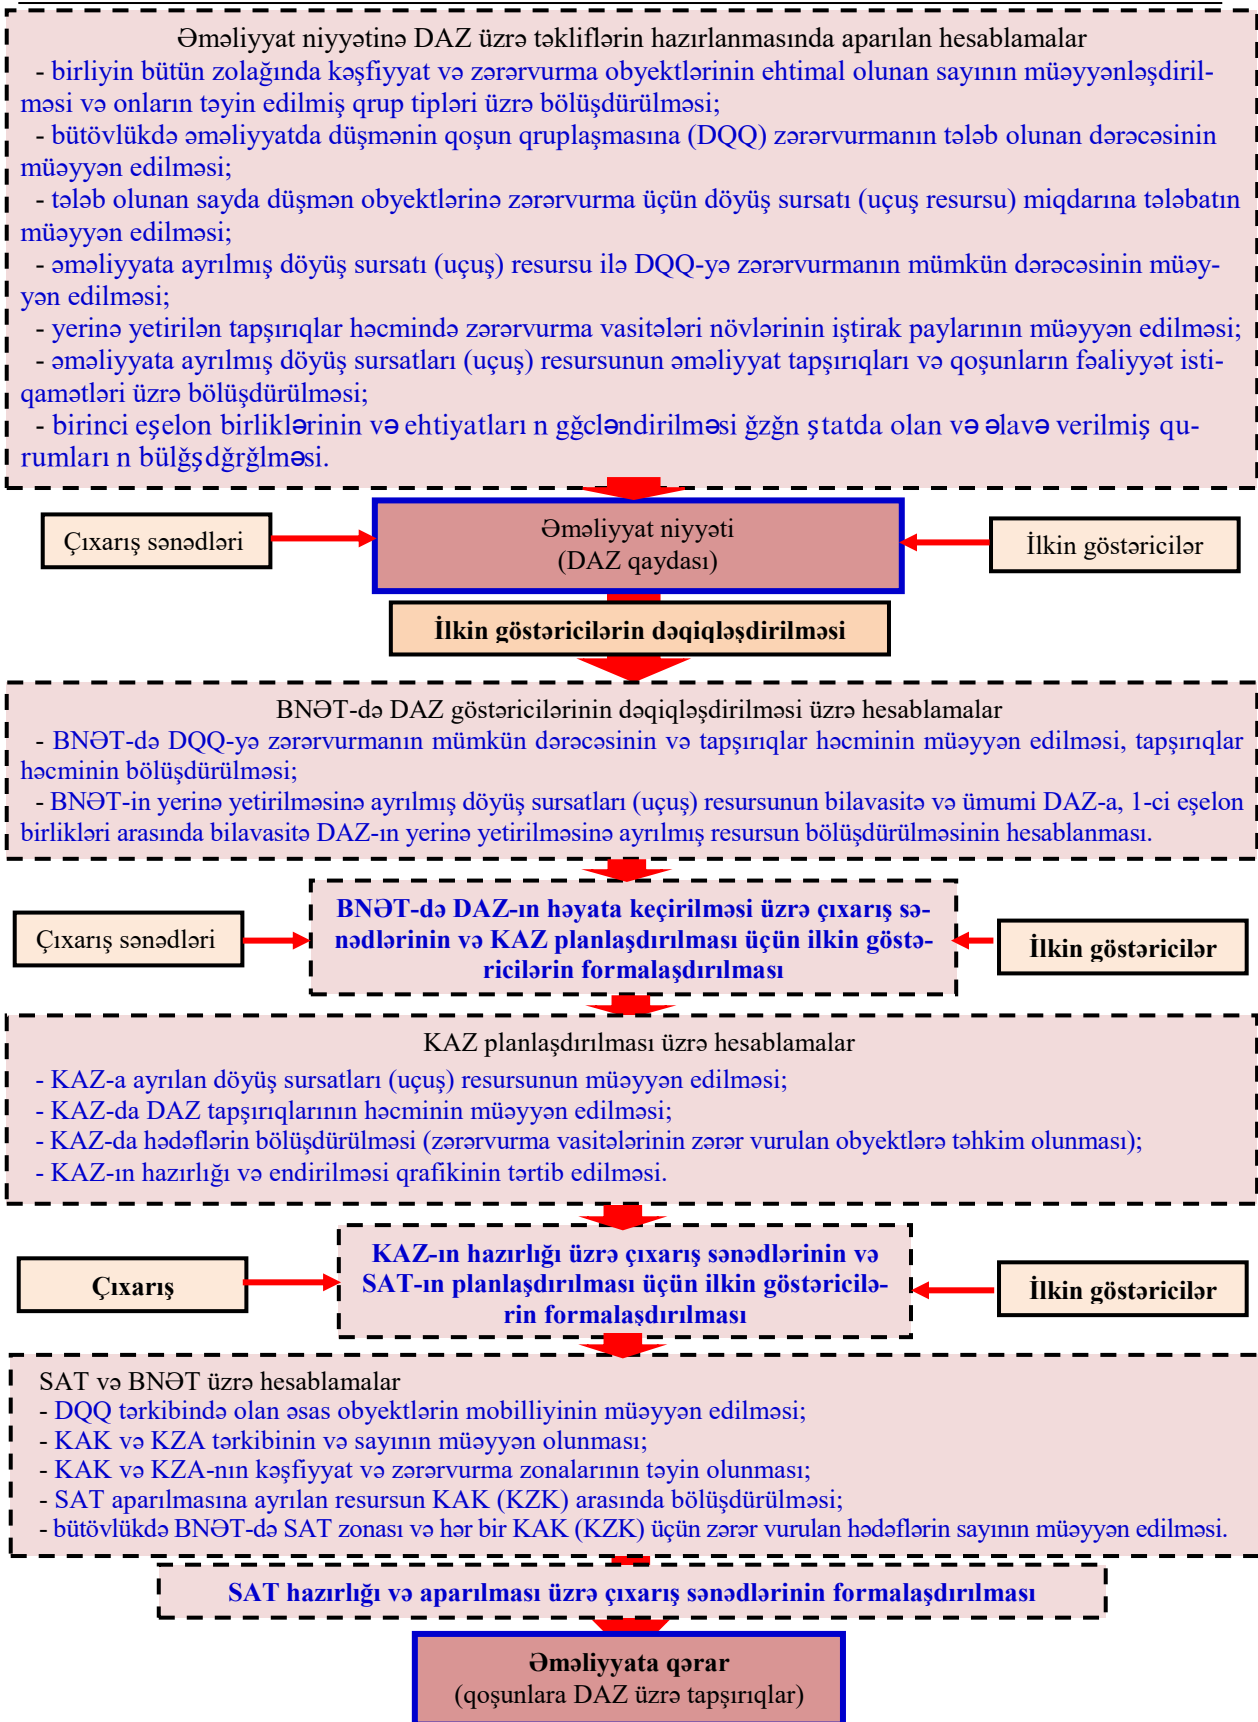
Əməliyyat niyyətinə DAZ üzrə təkliflərin hazırlanmasında aparılan hesablamalar

- birliyin bütün zolağında kəşfiyyat və zərərvurma obyektlərinin ehtimal olunan sayının müəyyənləşdirilməsi və onların təyin edilmiş qrup tipləri üzrə bölüşdürülməsi;

- bütövlükdə əməliyyatda düşmənin qoşun qruplaşmasına (DQQ) zərərvurmanın tələb olunan dərəcəsinin müəyyən edilməsi;

- tələb olunan sayda düşmən obyektlərinə zərərvurma üçün döyüş sursatı (uçuş resursu) miqdarına tələbatın müəyyən edilməsi;

- əməliyyata ayrılmış döyüş sursatı (uçuş) resursu ilə DQQ-yə zərərvurmanın mümkün dərəcəsinin müəyyən edilməsi;

- yerinə yetirilən tapşırıqlar həcmində zərərvurma vasitələri növlərinin iştirak paylarının müəyyən edilməsi;

- əməliyyata ayrılmış döyüş sursatları (uçuş) resursunun əməliyyat tapşırıqları və qoşunların fəaliyyət istiqamətləri üzrə bölüşdürülməsi;

- birinci eşelon birliklərinin və ehtiyatları n gğcləndirilməsi ğzğn ştatda olan və əlavə verilmiş qurumları n bülğşdğrğlməsi.

Çıxarış sənədləri

Əməliyyat niyyəti
(DAZ qaydası)

İlkin göstəricilər

İlkin göstəricilərin dəqiqləşdirilməsi

BNƏT-də DAZ göstəricilərinin dəqiqləşdirilməsi üzrə hesablamalar

- BNƏT-də DQQ-yə zərərvurmanın mümkün dərəcəsinin və tapşırıqlar həcminin müəyyən edilməsi, tapşırıqlar həcminin bölüşdürülməsi;

- BNƏT-in yerinə yetirilməsinə ayrılmış döyüş sursatları (uçuş) resursunun bilavasitə və ümumi DAZ-a, 1-ci eşelon birlikləri arasında bilavasitə DAZ-ın yerinə yetirilməsinə ayrılmış resursun bölüşdürülməsinin hesablanması.

Çıxarış sənədləri

BNƏT-də DAZ-ın həyata keçirilməsi üzrə çıxarış sənədlərinin və KAZ planlaşdırılması üçün ilkin göstəricilərin formalaşdırılması

İlkin göstəricilər

KAZ planlaşdırılması üzrə hesablamalar

- KAZ-a ayrılan döyüş sursatları (uçuş) resursunun müəyyən edilməsi;
- KAZ-da DAZ tapşırıqlarının həcminin müəyyən edilməsi;
- KAZ-da hədəflərin bölüşdürülməsi (zərərvurma vasitələrinin zərər vurulan obyektlərə təhkim olunması);
- KAZ-ın hazırlığı və endirilməsi qrafikinin tərtib edilməsi.

Çıxarış

KAZ-ın hazırlığı üzrə çıxarış sənədlərinin və SAT-ın planlaşdırılması üçün ilkin göstəricilərin formalaşdırılması

İlkin göstəricilər

SAT və BNƏT üzrə hesablamalar
- DQQ tərkibində olan əsas obyektlərin mobilliyinin müəyyən edilməsi;
- KAK və KZA tərkibinin və sayının müəyyən olunması;
- KAK və KZA-nın kəşfiyyat və zərərvurma zonalarının təyin olunması;
- SAT aparılmasına ayrılan resursun KAK (KZK) arasında bölüşdürülməsi;
- bütövlükdə BNƏT-də SAT zonası və hər bir KAK (KZK) üçün zərər vurulan hədəflərin sayının müəyyən edilməsi.

SAT hazırlığı və aparılması üzrə çıxarış sənədlərinin formalaşdırılması

Əməliyyata qərar
(qoşunlara DAZ üzrə tapşırıqlar)